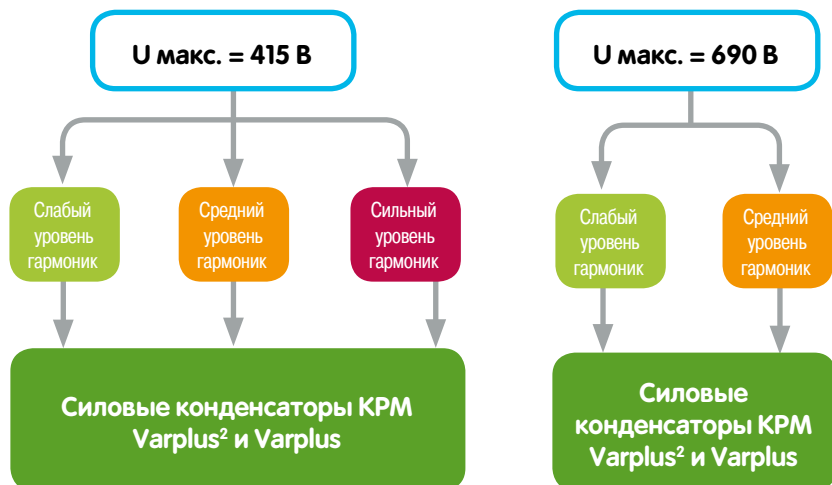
U макс. = 415 В

Слабый уровень гармоник

Средний уровень гармоник

Сильный уровень гармоник

Силовые конденсаторы КРМ Varplus$^2$ и Varplus

U макс. = 690 В

Слабый уровень гармоник

Средний уровень гармоник

Силовые конденсаторы КРМ Varplus$^2$ и Varplus